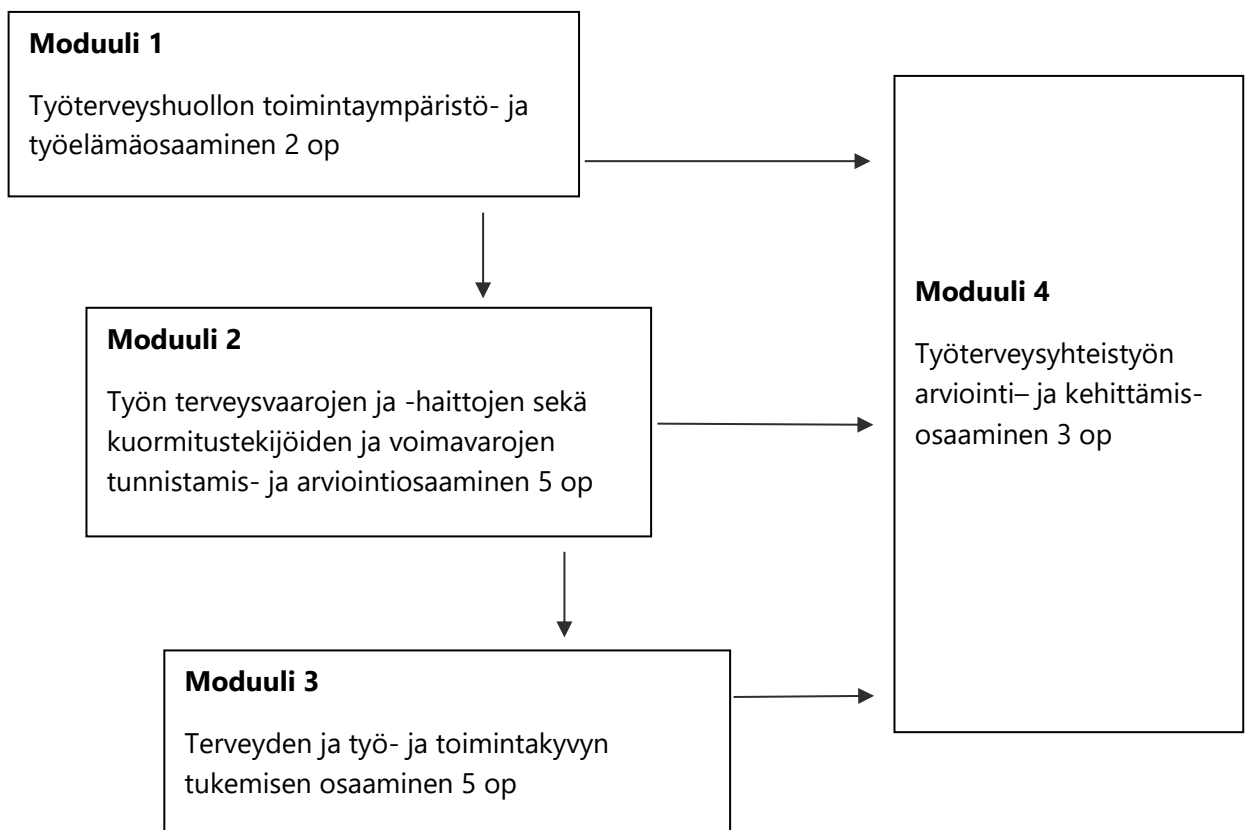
**Moduuli 1**

Työterveyshuollon toimintaympäristö- ja työelämäosaaminen 2 op

**Moduuli 4**

Työterveysyhteistyön arviointi– ja kehittämisosaaminen 3 op

**Moduuli 2**

Työn terveysvaarojen ja -haittojen sekä kuormitustekijöiden ja voimavarojen tunnistamis- ja arviointiosaaminen 5 op

**Moduuli 3**

Terveyden ja työ- ja toimintakyvyn tukemisen osaaminen 5 op